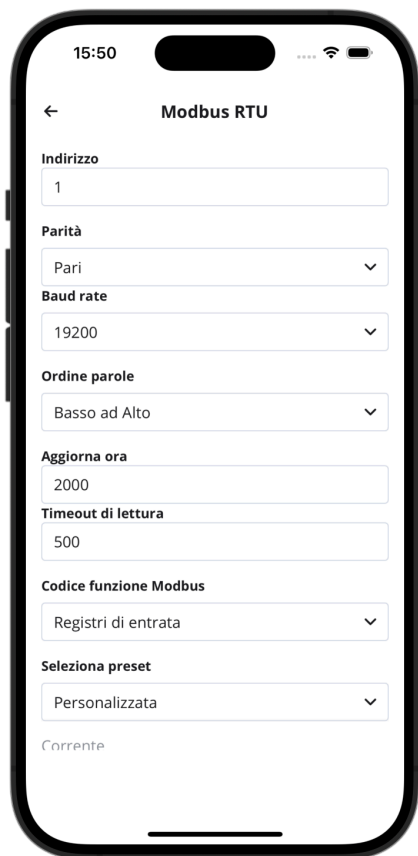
15:50

←

Modbus RTU

Indirizzo

1

Parità

Pari

Baud rate

19200

Ordine parole

Basso ad Alto

Aggiorna ora

2000

Timeout di lettura

500

Codice funzione Modbus

Registri di entrata

Seleziona preset

Personalizzata

Corrente